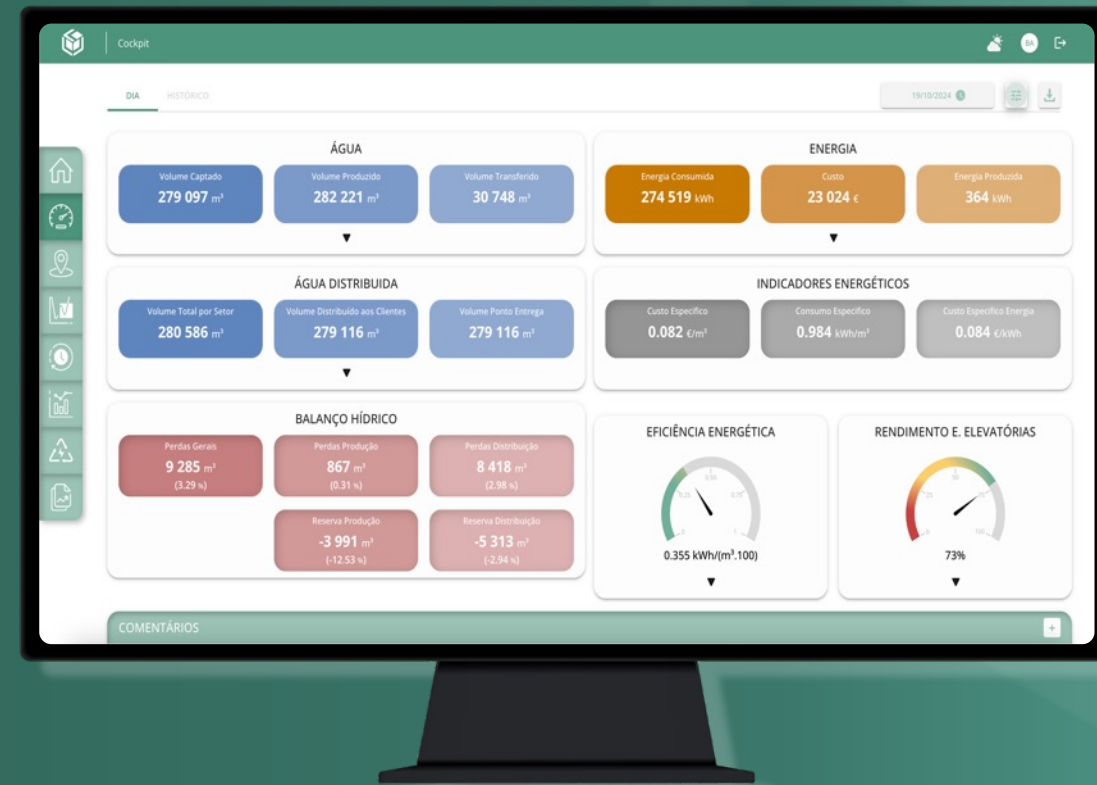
Cockpit

BA

DIA HISTÓRICO

19/10/2024

ÁGUA

Volume Captado
279 097 m³

Volume Produzido
282 221 m³

Volume Transferido
30 748 m³

▼

ENERGIA

Energia Consumida
274 519 kWh

Custo
23 024 €

Energia Produzida
364 kWh

▼

ÁGUA DISTRIBUIDA

Volume Total por Setor
280 586 m³

Volume Distribuido aos Clientes
279 116 m³

Volume Ponto Entrega
279 116 m³

▼

INDICADORES ENERGÉTICOS

Custo Especifico
0.082 €/m³

Consumo Especifico
0.984 kWh/m³

Custo Especifico Energia
0.084 €/kWh

BALANÇO HÍDRICO

Perdas Gerais
9 285 m³
(3.29 %)

Perdas Produção
867 m³
(0.31 %)

Perdas Distribuição
8 418 m³
(2.98 %)

Reserva Produção
-3 991 m³
(-12.53 %)

Reserva Distribuição
-5 313 m³
(-2.94 %)

EFICIÊNCIA ENERGÉTICA

0.25 0.50 0.75 0 1

0.355 kWh/(m³.100)

▼

RENDIMENTO E. ELEVATÓRIAS

25 50 75 0 100

73%

▼

COMENTÁRIOS

+